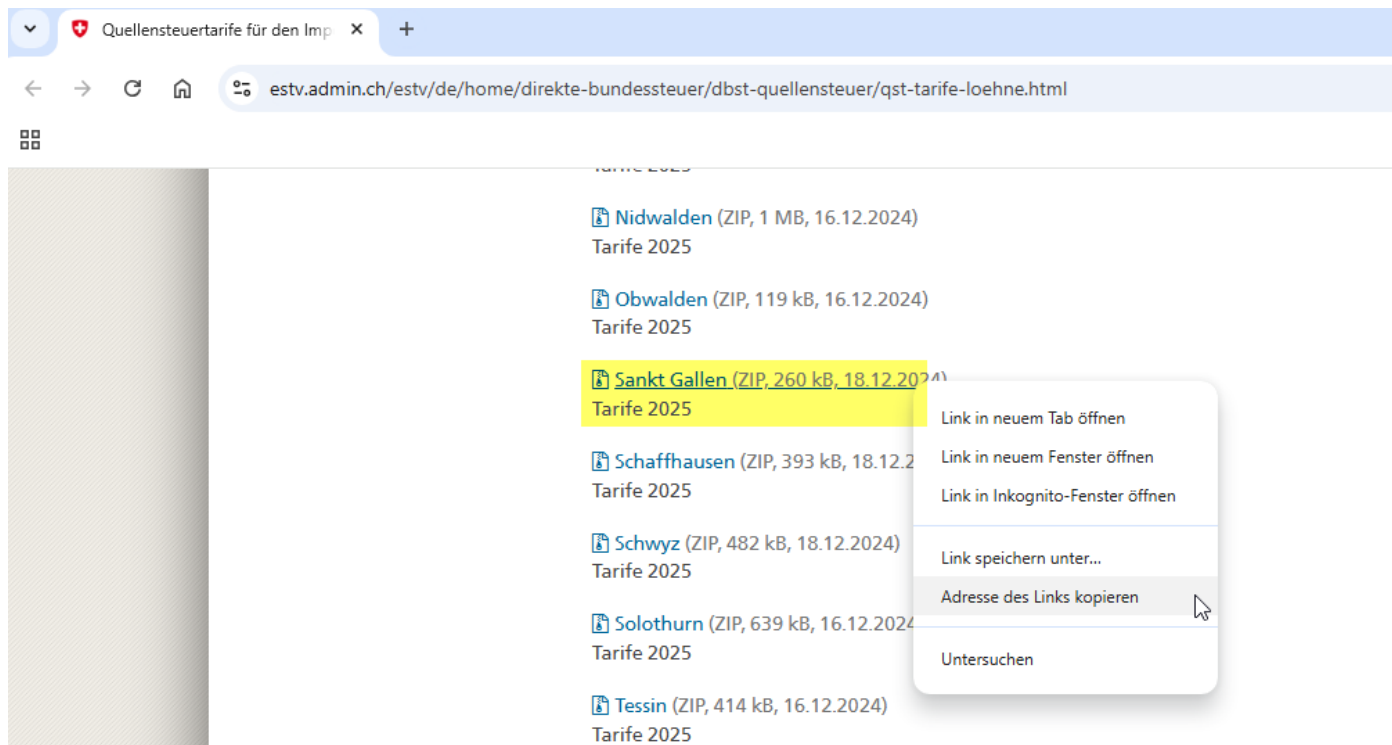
Quellensteuertarife für den Imp ×
+
estv.admin.ch/estv/de/home/direkte-bundessteuer/dbst-quellensteuer/qst-tarife-loehne.html

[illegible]

Nidwalden (ZIP, 1 MB, 16.12.2024)
Tarife 2025

Obwalden (ZIP, 119 kB, 16.12.2024)
Tarife 2025

Sankt Gallen (ZIP, 260 kB, 18.12.2024)
Tarife 2025

Schaffhausen (ZIP, 393 kB, 18.12.2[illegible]
Tarife 2025

Schwyz (ZIP, 482 kB, 18.12.2024)
Tarife 2025

Solothurn (ZIP, 639 kB, 16.12.2024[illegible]
Tarife 2025

Tessin (ZIP, 414 kB, 16.12.2024)
Tarife 2025

Link in neuem Tab öffnen
Link in neuem Fenster öffnen
Link in Inkognito-Fenster öffnen
Link speichern unter...
Adresse des Links kopieren
Untersuchen